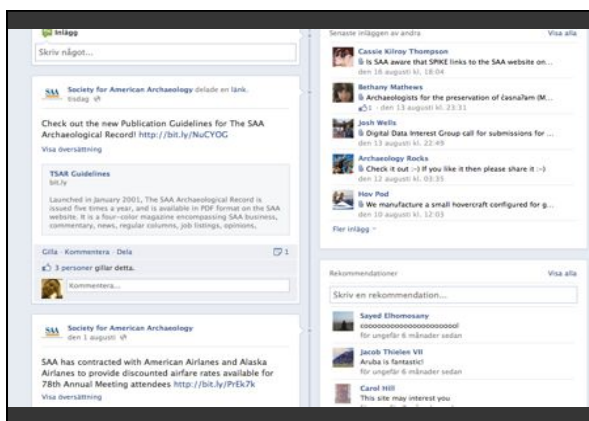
Inlägg

Skriv något...

SAA Society for American Archaeology delade en länk.
tisdag

Check out the new Publication Guidelines for The SAA Archaeological Record! http://bit.ly/NuCYOG

Visa översättning

TSAR Guidelines
bit.ly

Launched in January 2001, The SAA Archaeological Record is issued five times a year, and is available in PDF format on the SAA website. It is a four-color magazine encompassing SAA business, commentary, news, regular columns, job listings, opinions,

Gilla · Kommentera · Dela 1

3 personer gillar detta.

Kommentera...

SAA Society for American Archaeology
den 1 augusti

SAA has contracted with American Airlanes and Alaska Airlines to provide discounted airfare rates available for 78th Annual Meeting attendees http://bit.ly/PrEk7k

Visa översättning

Senaste inläggen av andra Visa alla

Cassie Kilroy Thompson
Is SAA aware that SPIKE links to the SAA website on...
den 16 augusti kl. 18:04

Bethany Mathews
Archaeologists for the preservation of čːasnaʔam (M...
1 · den 13 augusti kl. 23:31

Josh Wells
Digital Data Interest Group call for submissions for...
den 13 augusti kl. 22:49

Archaeology Rocks
Check it out :-) If you like it then please share it :-)
den 12 augusti kl. 03:31

Hov Pod
We manufacture a small hovercraft configured for g...
den 10 augusti kl. 12:03

Fler inlägg

Rekommendationer Visa alla

Skriv en rekommendation...

Sayed Elhomosany
ooooooooooooooooooooool
för ungefär 6 månader sedan

Jacob Thielen VII
Aruba is fantastic!
för ungefär 6 månader sedan

Carol Hill
This site may interest you
för ungefär 6 månader sedan